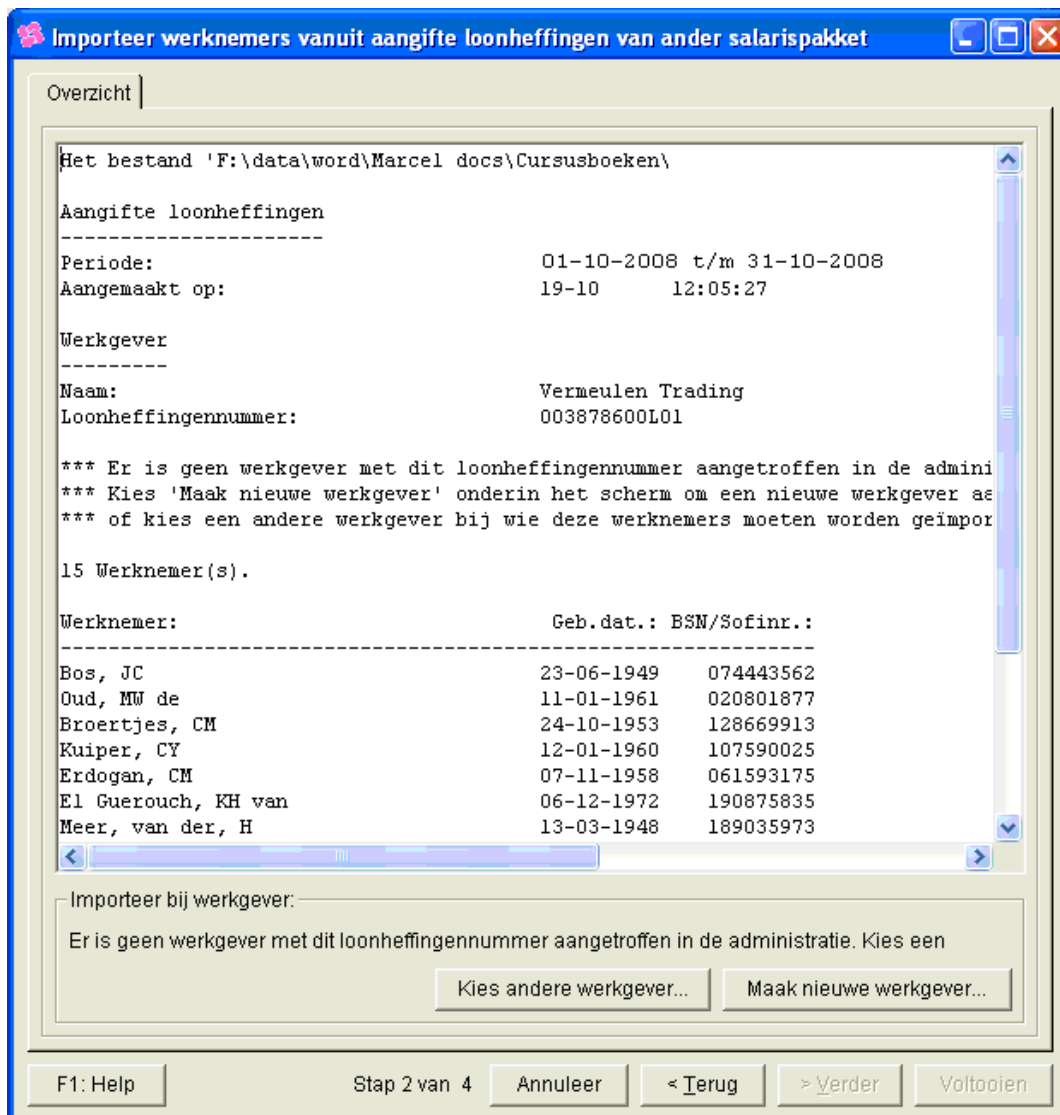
Importeer werknemers vanuit aangifte loonheffingen van ander salarispakket

Overzicht

Het bestand 'F:\data\word\Marcel docs\Cursusboeken\

Aangifte loonheffingen
----------------------
Periode: 01-10-2008 t/m 31-10-2008
Aangemaakt op: 19-10 12:05:27

Werkgever
---------
Naam: Vermeulen Trading
Loonheffingennummer: 003878600L01

*** Er is geen werkgever met dit loonheffingennummer aangetroffen in de admini
*** Kies 'Maak nieuwe werkgever' onderin het scherm om een nieuwe werkgever aa
*** of kies een andere werkgever bij wie deze werknemers moeten worden geïmpor

15 Werknemer(s).

| Werknemer: | Geb.dat.: | BSN/Sofinr.: |
|---|---|---|
| Bos, JC | 23-06-1949 | 074443562 |
| Oud, MW de | 11-01-1961 | 020801877 |
| Broertjes, CM | 24-10-1953 | 128669913 |
| Kuiper, CY | 12-01-1960 | 107590025 |
| Erdogan, CM | 07-11-1958 | 061593175 |
| El Guerouch, KH van | 06-12-1972 | 190875835 |
| Meer, van der, H | 13-03-1948 | 189035973 |

Importeer bij werkgever:
Er is geen werkgever met dit loonheffingennummer aangetroffen in de administratie. Kies een

Kies andere werkgever... Maak nieuwe werkgever...

F1: Help Stap 2 van 4 Annuleer < Terug > Verder Voltooien